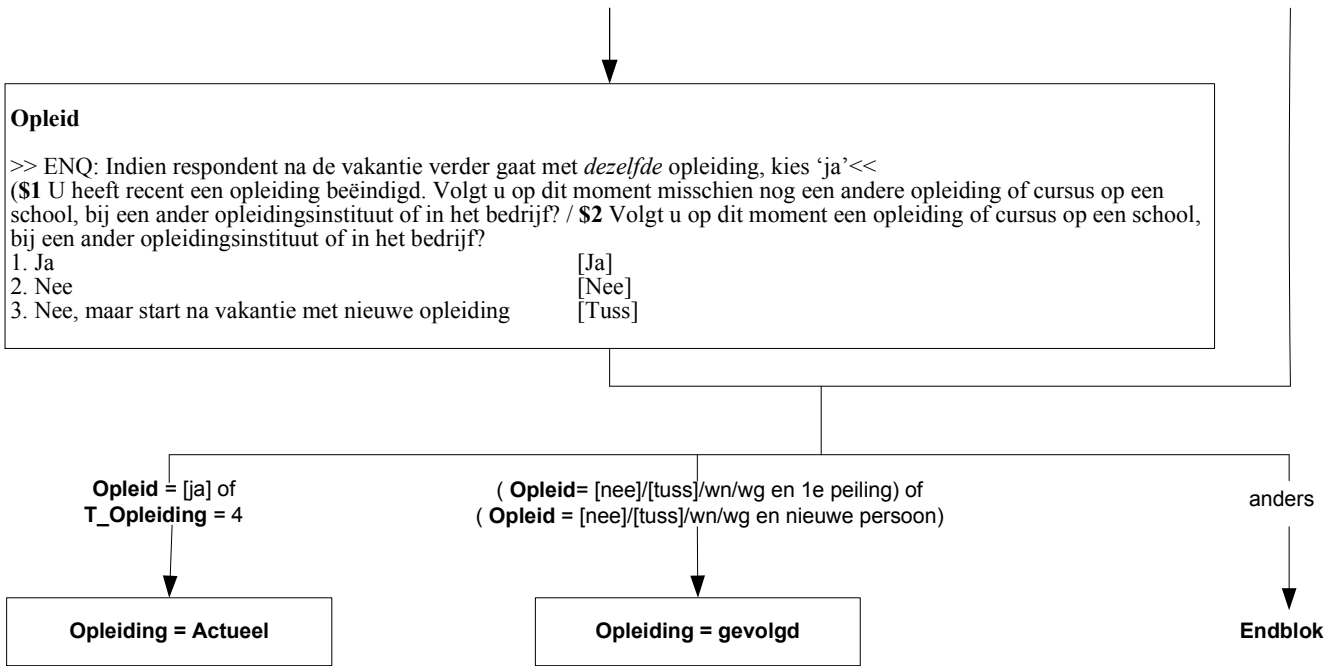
**Opleid**

>> ENQ: Indien respondent na de vakantie verder gaat met *dezelfde* opleiding, kies 'ja'<<
(**$1** U heeft recent een opleiding beëindigd. Volgt u op dit moment misschien nog een andere opleiding of cursus op een school, bij een ander opleidingsinstituut of in het bedrijf? / **$2** Volgt u op dit moment een opleiding of cursus op een school, bij een ander opleidingsinstituut of in het bedrijf?

| | |
|---|---|
| 1. Ja | [Ja] |
| 2. Nee | [Nee] |
| 3. Nee, maar start na vakantie met nieuwe opleiding | [Tuss] |

**Opleid** = [ja] of **T_Opleiding** = 4

( **Opleid**= [nee]/[tuss]/wn/wg en 1e peiling) of ( **Opleid** = [nee]/[tuss]/wn/wg en nieuwe persoon)

anders

**Opleiding = Actueel**

**Opleiding = gevolgd**

**Endblok**